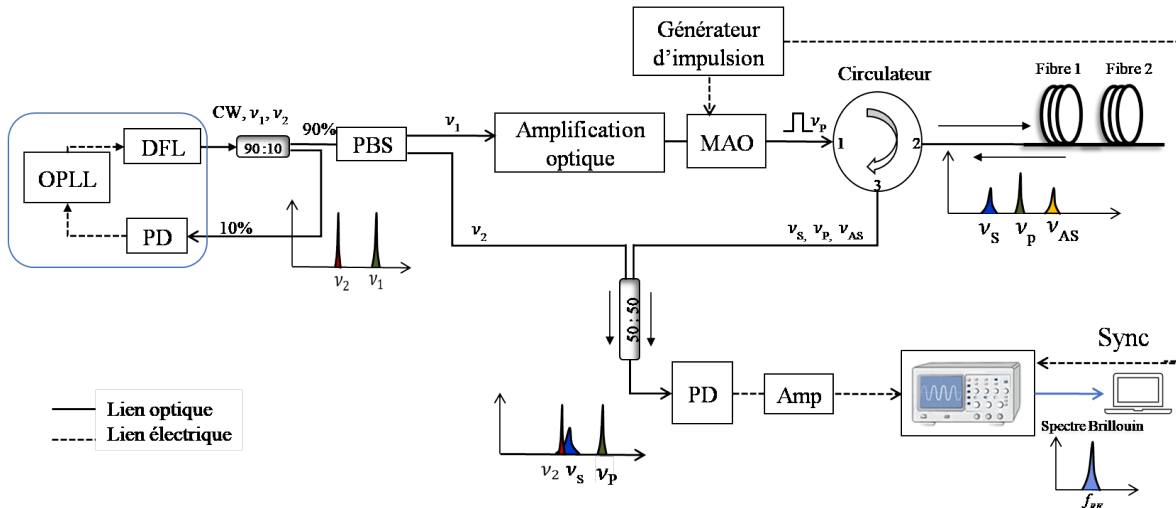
Générateur d'impulsion

Circulateur

Fibre 1 Fibre 2

OPLL

DFL

PD

CW, $\nu_1$, $\nu_2$

90 : 10

90%

10%

PBS

$\nu_1$

Amplification optique

MAO

$\nu_p$

1

2

3

$\nu_2$

$\nu_1$

$\nu_2$

$\nu_S$, $\nu_P$, $\nu_{AS}$

$\nu_S$ $\nu_p$ $\nu_{AS}$

50 : 50

PD

Amp

Sync

Spectre Brillouin

$f_{BW}$

$\nu_2$ $\nu_S$ $\nu_P$

Lien optique

Lien électrique